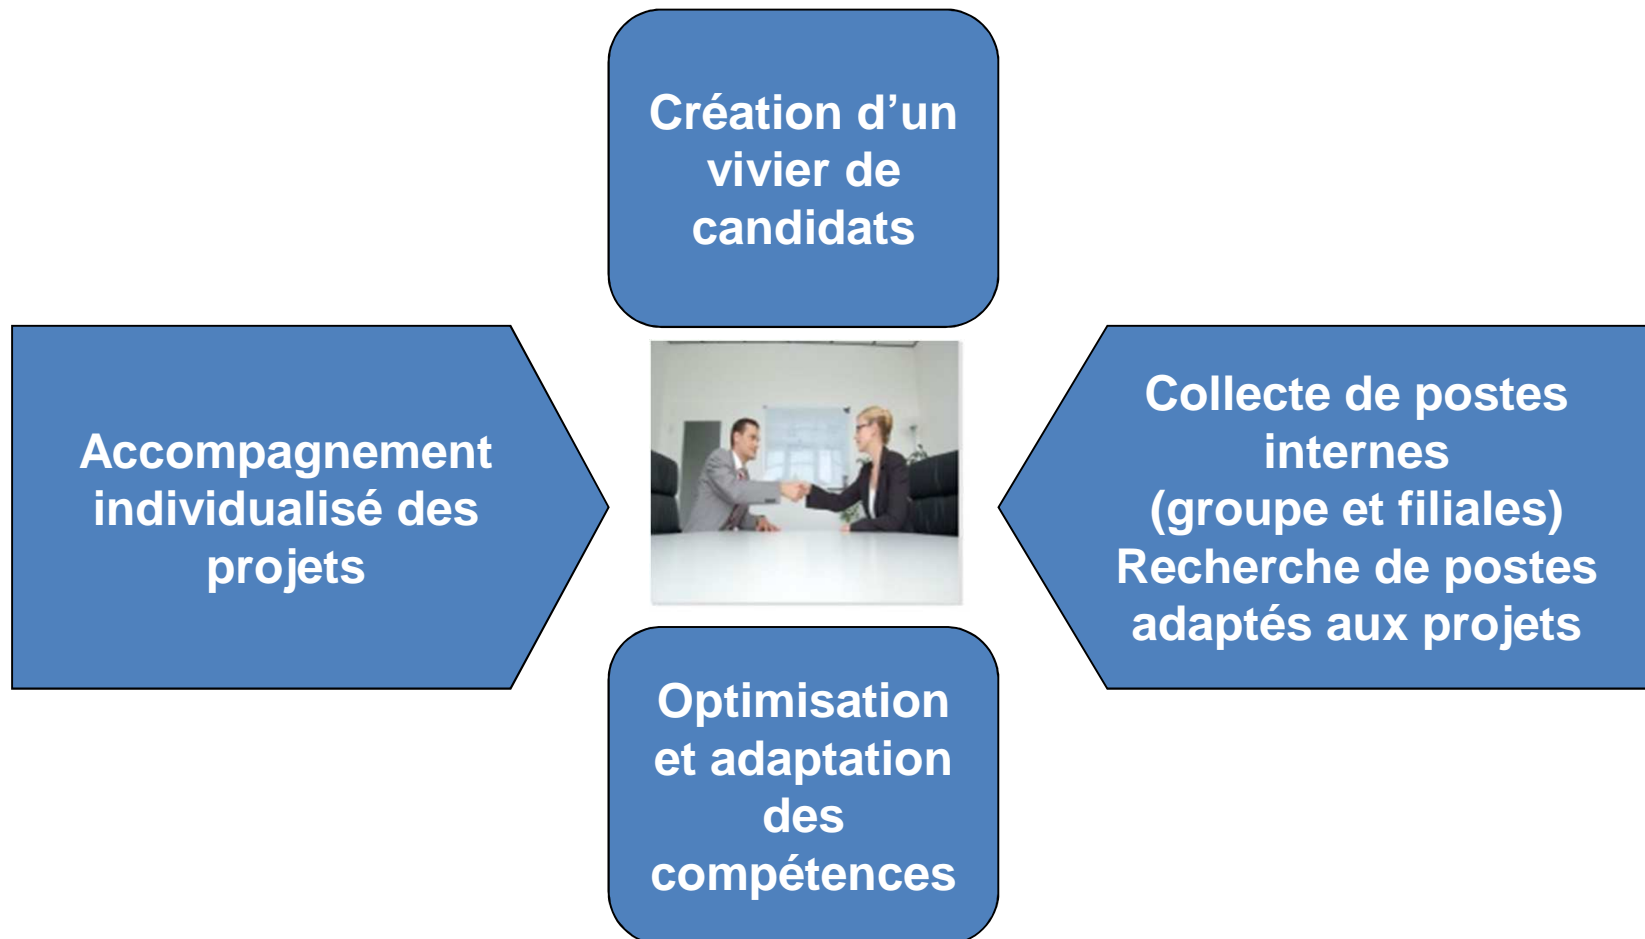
Création d’un vivier de candidats

Accompagnement individualisé des projets

Collecte de postes internes (groupe et filiales) Recherche de postes adaptés aux projets

Optimisation et adaptation des compétences